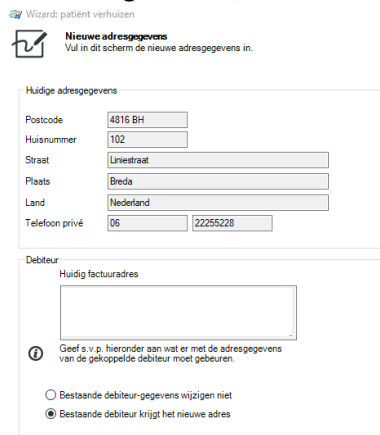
Wizard: patiënt verhuizen

Nieuwe adresgegevens
Vul in dit scherm de nieuwe adresgegevens in.

Huidige adresgegevens

Postcode 4816 BH
Huisnummer 102
Straat Liniestraat
Plaats Breda
Land Nederland
Telefoon privé 06 22255228

Debiteur
Huidig factuuradres

Geef s.v.p. hieronder aan wat er met de adresgegevens van de gekoppelde debiteur moet gebeuren.

Bestaande debiteur-gegevens wijzigen niet
Bestaande debiteur krijgt het nieuwe adres